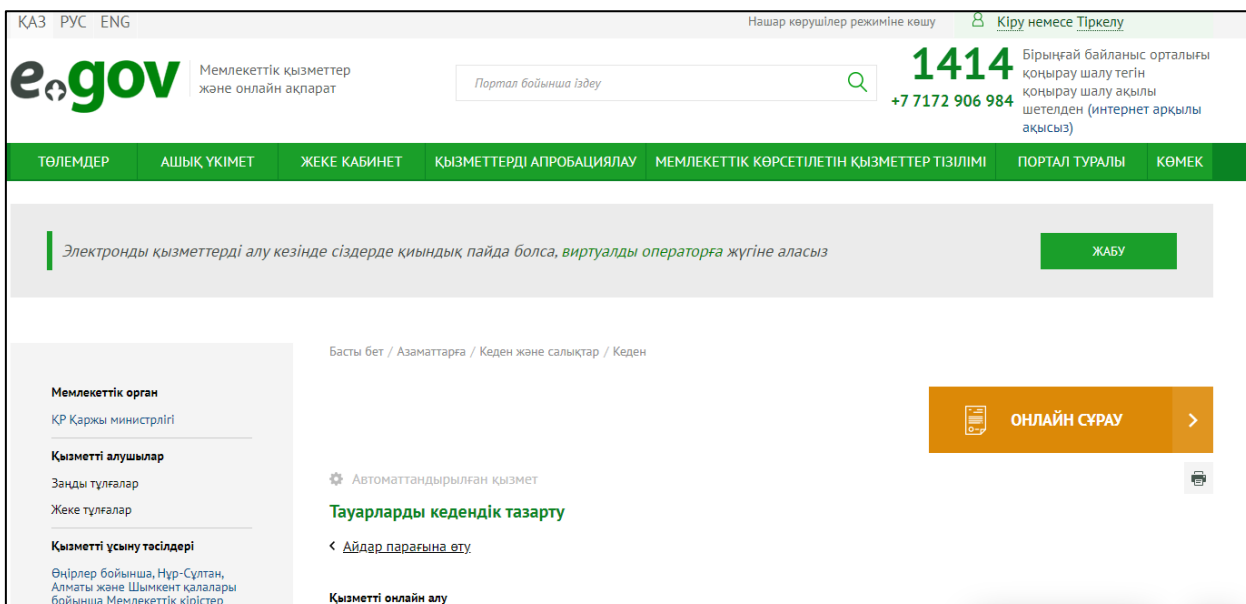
ҚАЗ РУС ENG

Нашар көрушілер режиміне көшу

Кіру немесе Тіркелу

e gov Мемлекеттік қызметтер және онлайн ақпарат

Портал бойынша іздеу

1414 Бірыңғай байланыс орталығы қоңырау шалу тегін

+7 7172 906 984 қоңырау шалу ақылы шетелден (интернет арқылы ақысыз)

ТӨЛЕМДЕР АШЫҚ ҮКІМЕТ ЖЕКЕ КАБИНЕТ ҚЫЗМЕТТЕРДІ АПРОБАЦИЯЛАУ МЕМЛЕКЕТТІК КӨРСЕТІЛЕТІН ҚЫЗМЕТТЕР ТІЗІЛІМІ ПОРТАЛ ТУРАЛЫ КӨМЕК

Электронды қызметтерді алу кезінде сіздерде қиындық пайда болса, виртуалды операторға жүгіне аласыз

ЖАБУ

Басты бет / Азаматтарға / Кеден және салықтар / Кеден

Мемлекеттік орган

ҚР Қаржы министрлігі

Қызметті алушылар

Заңды тұлғалар

Жеке тұлғалар

Қызметті ұсыну тәсілдері

Өңірлер бойынша, Нұр-Сұлтан, Алматы және Шымкент қалалары бойынша Мемлекеттік кірістер

ОНЛАЙН СҰРАУ

Автоматтандырылған қызмет

Тауарларды кедендік тазарту

Айдар парағына өту

Қызметті онлайн алу